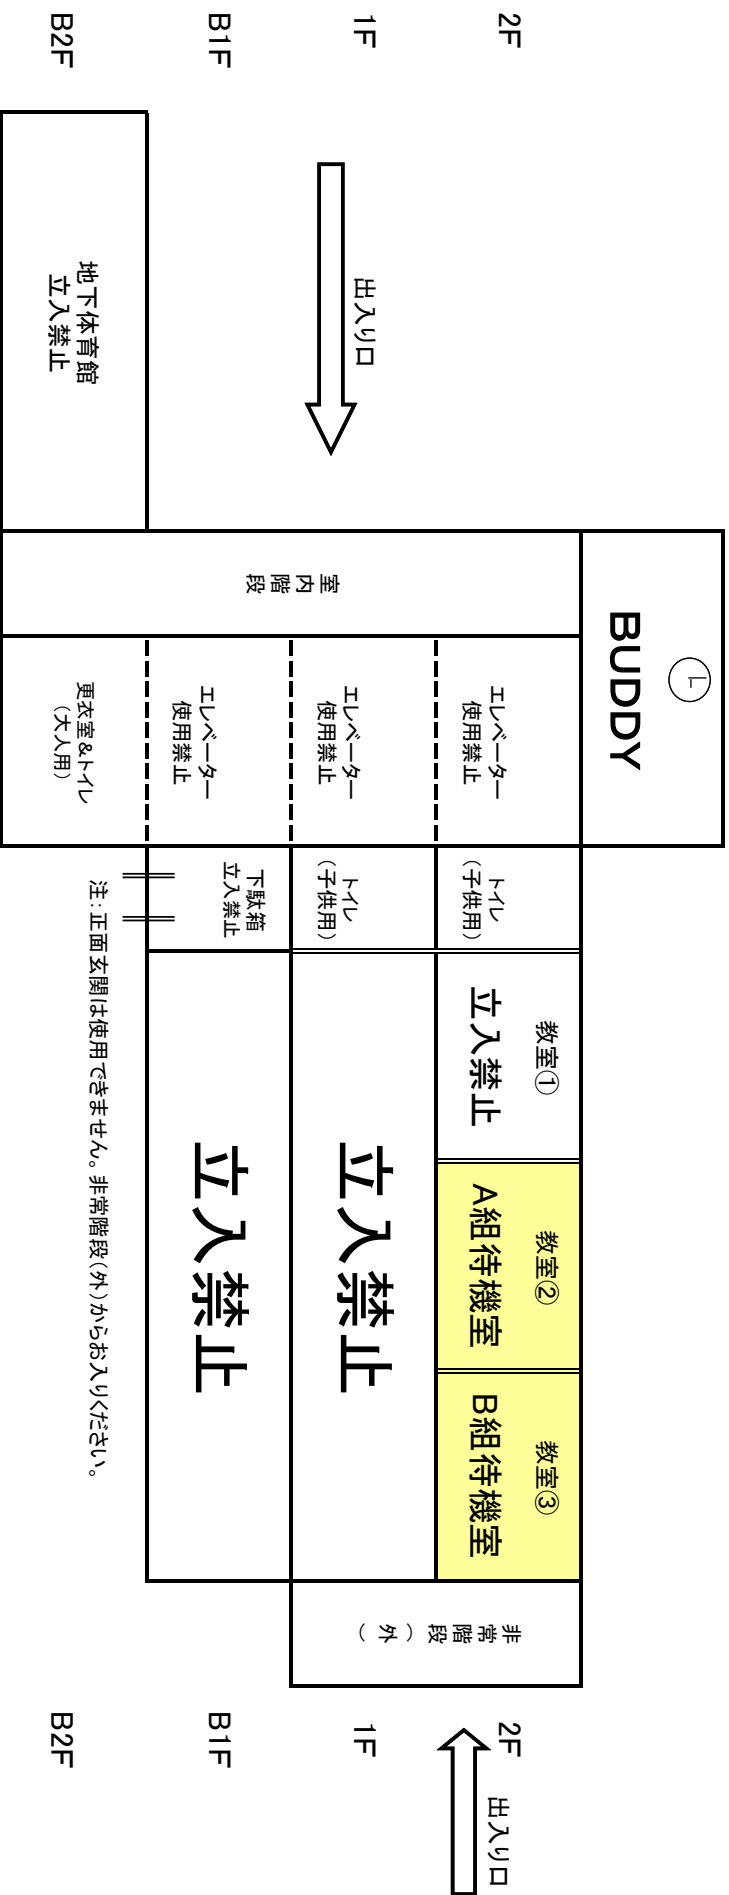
2F
1F
B1F
B2F

出入り口

地下体育館
立入禁止

室内階段

BUDDY

エレベーター
使用禁止

エレベーター
使用禁止

エレベーター
使用禁止

更衣室&トイレ
（大人用）

トイレ
（子供用）

トイレ
（子供用）

下駄箱
立入禁止

教室①
立入禁止

教室②
A組待機室

教室③
B組待機室

立入禁止

立入禁止

注：正面玄関は使用できません。非常階段（外）からお入りください。

非常階段（外）

2F
1F
B1F
B2F

出入り口